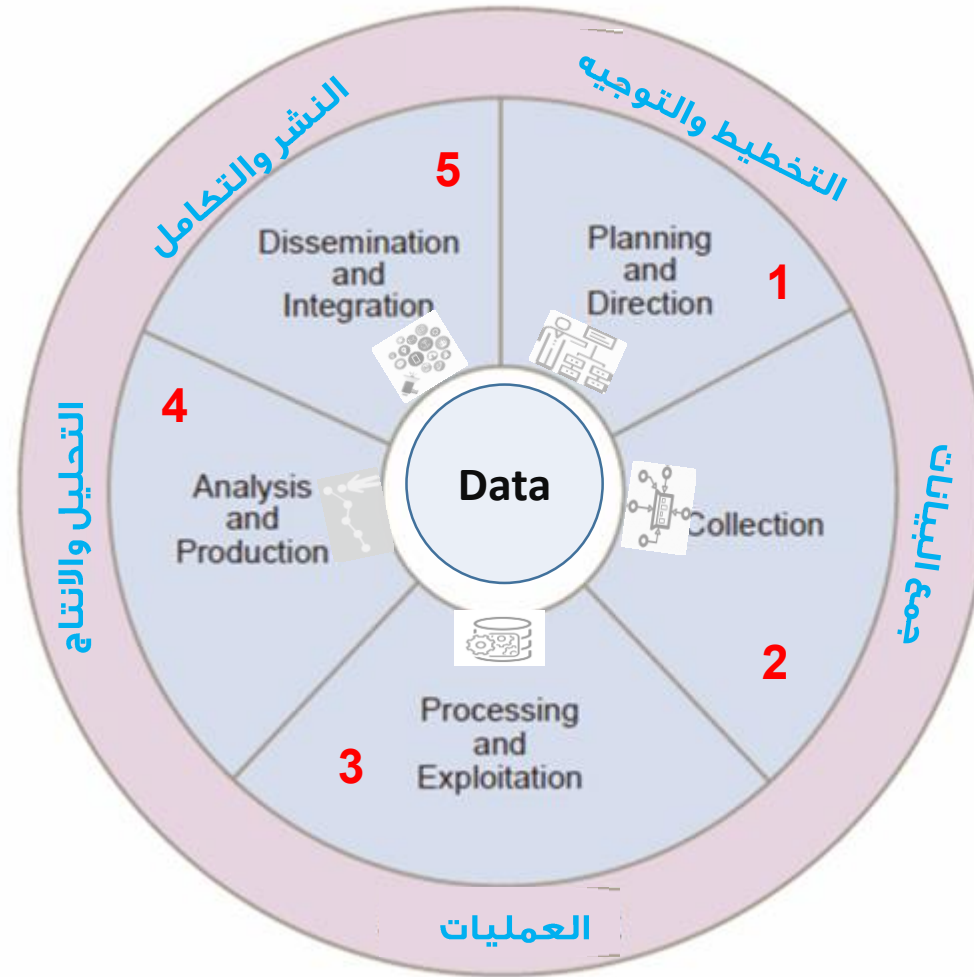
التخطيط والتوجيه

1

Planning and Direction

جمع البيانات

2

Collection

3

Processing and Exploitation

العمليات

4

Analysis and Production

التحليل والانتاج

5

Dissemination and Integration

النشر والتكامل

Data